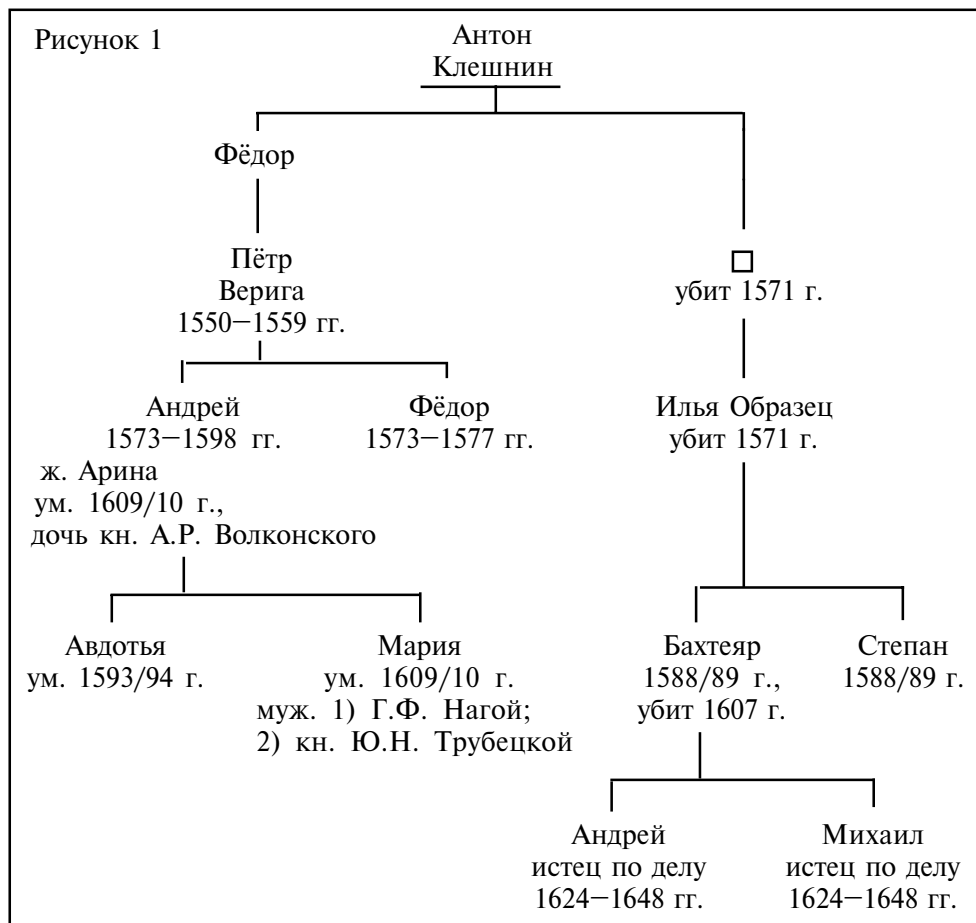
Рисунок 1

Антон Клешнин

Фёдор

Пётр
Верига
1550–1559 гг.

□
убит 1571 г.

Андрей
1573–1598 гг.
ж. Арина
ум. 1609/10 г.,
дочь кн. А.Р. Волконского

Фёдор
1573–1577 гг.

Илья Образец
убит 1571 г.

Авдотья
ум. 1593/94 г.

Мария
ум. 1609/10 г.
муж. 1) Г.Ф. Нагой;
2) кн. Ю.Н. Трубецкой

Бахтеяр
1588/89 г.,
убит 1607 г.

Степан
1588/89 г.

Андрей
истец по делу
1624–1648 гг.

Михаил
истец по делу
1624–1648 гг.